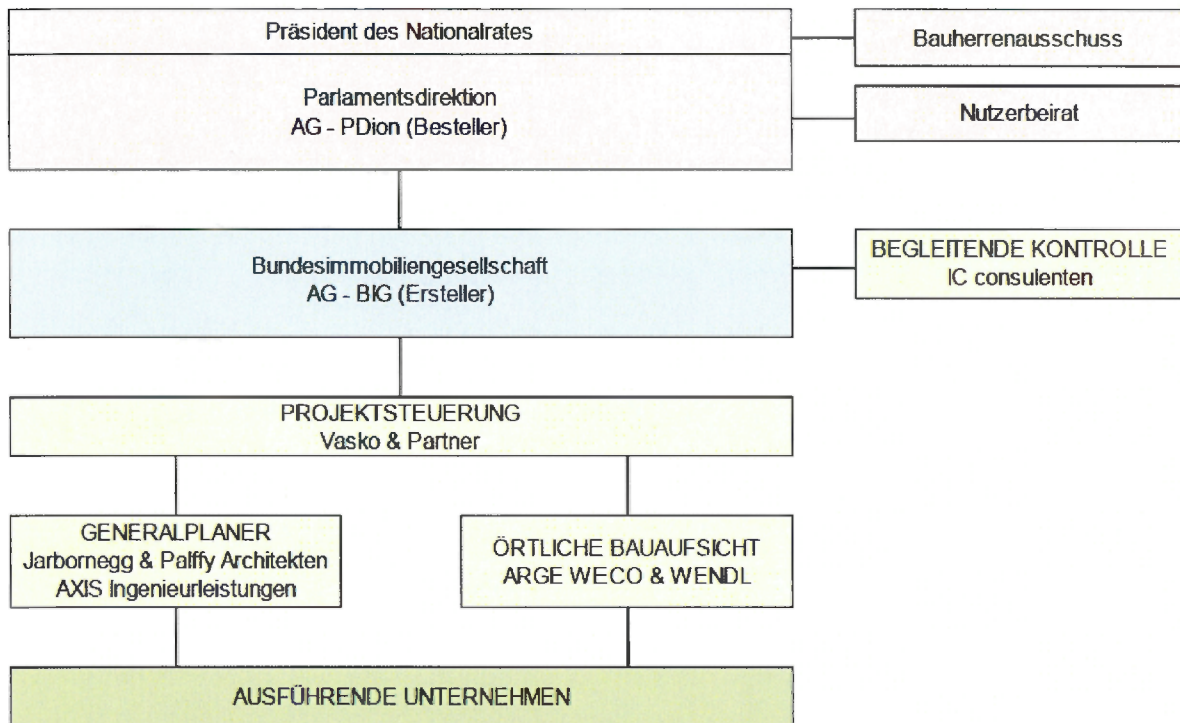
Präsident des Nationalrates

Bauherrenausschuss

Parlamentsdirektion
AG - PDion (Besteller)

Nutzerbeirat

Bundesimmobiliengesellschaft
AG - BIG (Ersteller)

BEGLEITENDE KONTROLLE
IC consulenten

PROJEKTSTEUERUNG
Vasko & Partner

GENERALPLANER
Jarbornegg & Palffy Architekten
AXIS Ingenieurleistungen

ÖRTLICHE BAUAUFSICHT
ARGE WECO & WENDL

AUSFÜHRENDE UNTERNEHMEN